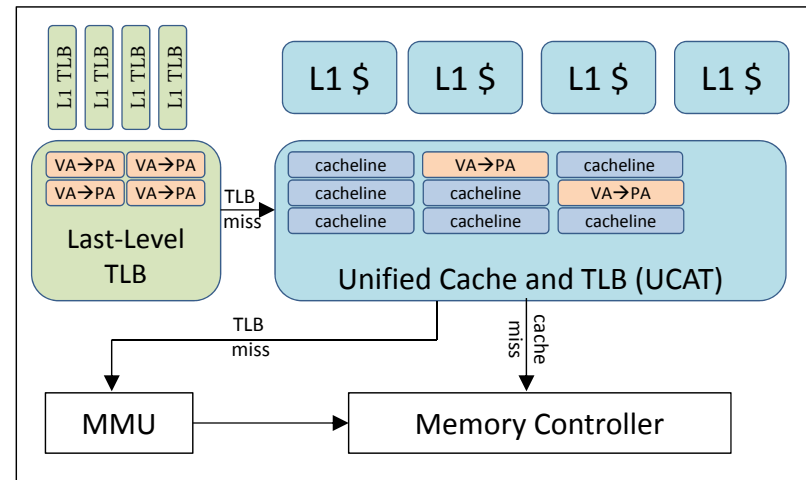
L1 TLB
L1 TLB
L1 TLB
L1 TLB

L1 $
L1 $
L1 $
L1 $

VA→PA
VA→PA
VA→PA
VA→PA

Last-Level TLB

TLB miss

| cacheline | VA→PA | cacheline |
|---|---|---|
| cacheline | cacheline | VA→PA |
| cacheline | cacheline | cacheline |

Unified Cache and TLB (UCAT)

TLB miss

cache miss

MMU

Memory Controller